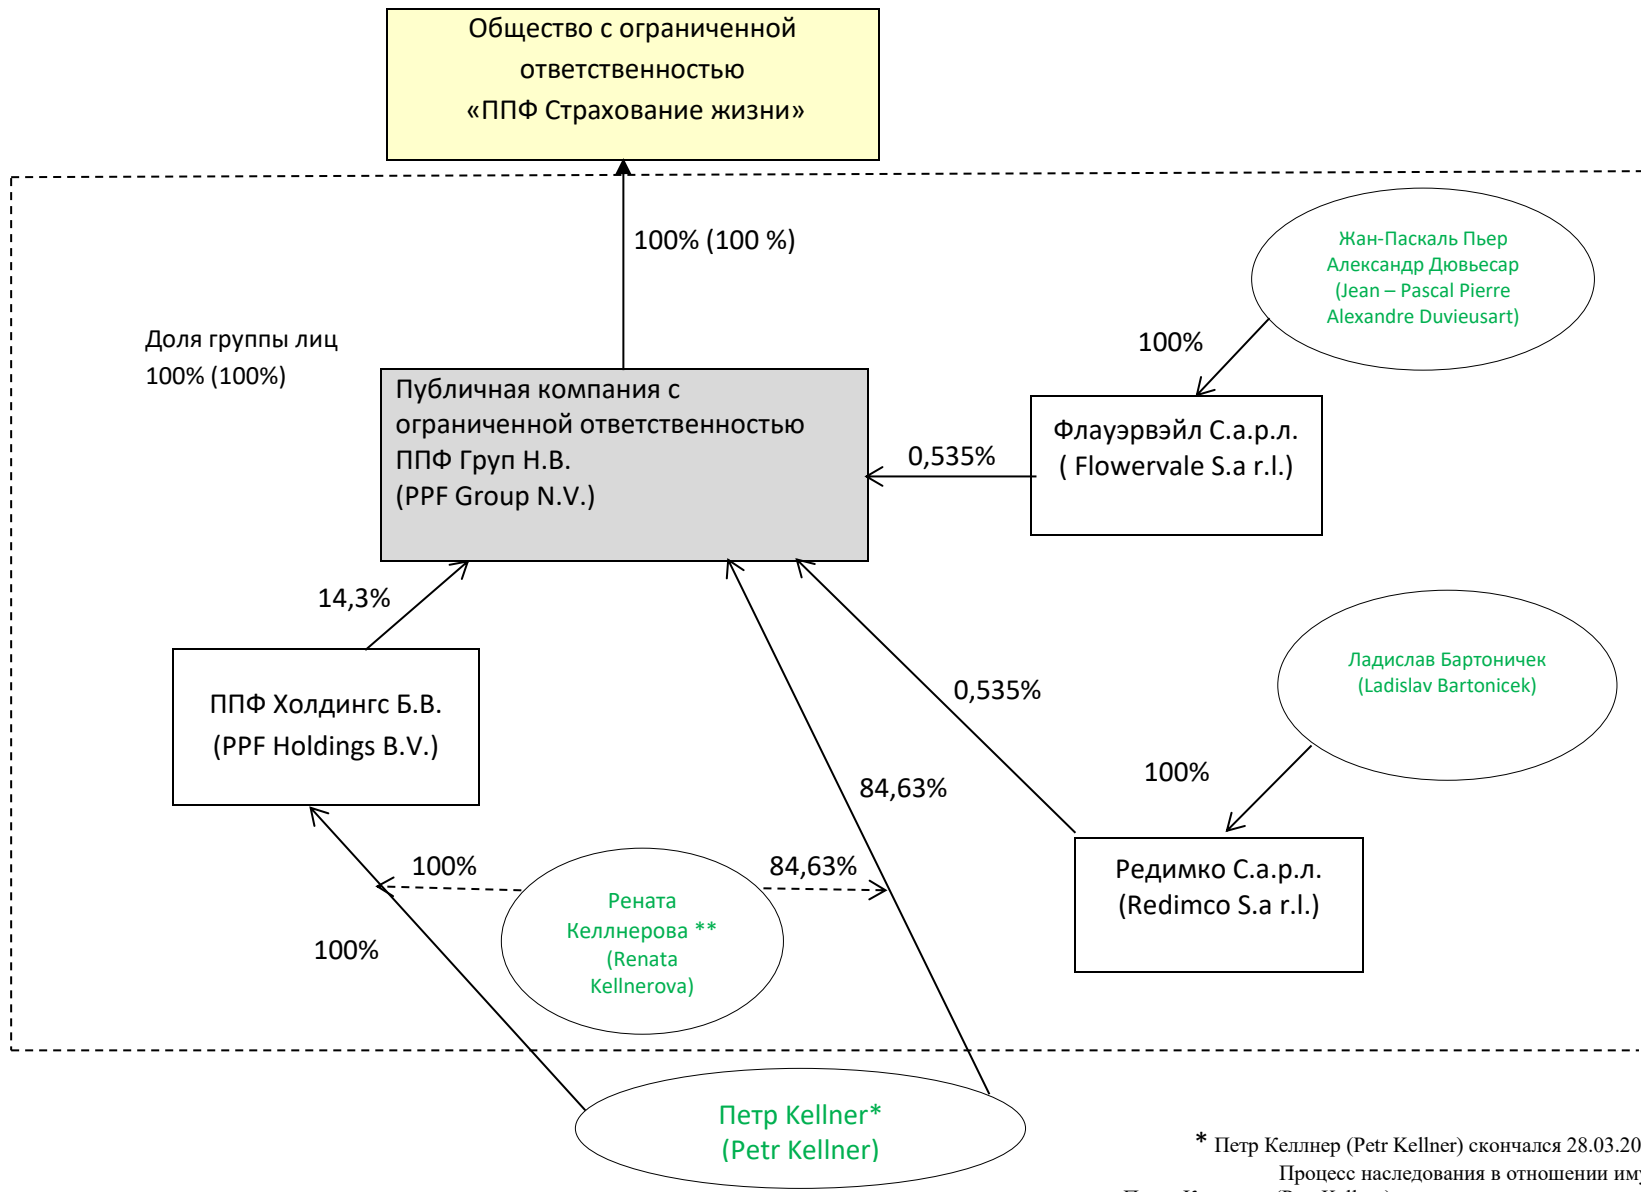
Общество с ограниченной ответственностью «ППФ Страхование жизни»

100% (100 %)

Доля группы лиц
100% (100%)

Жан-Паскаль Пьер Александр Дювьесар (Jean – Pascal Pierre Alexandre Duvieusart)

100%

Публичная компания с ограниченной ответственностью ППФ Груп Н.В. (PPF Group N.V.)

0,535%

Флауэрвэйл С.а.р.л. ( Flowervale S.a r.l.)

14,3%

ППФ Холдингс Б.В. (PPF Holdings B.V.)

Ладислав Бартоничек (Ladislav Bartonicek)

0,535%

100%

84,63%

Редимко С.а.р.л. (Redimco S.a r.l.)

100%

84,63%

Рената Келлнерова ** (Renata Kellnerova)

100%

Петр Kellner* (Petr Kellner)

* Петр Келлнер (Petr Kellner) скончался 28.03.20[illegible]
Процесс наследования в отношении им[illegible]
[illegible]